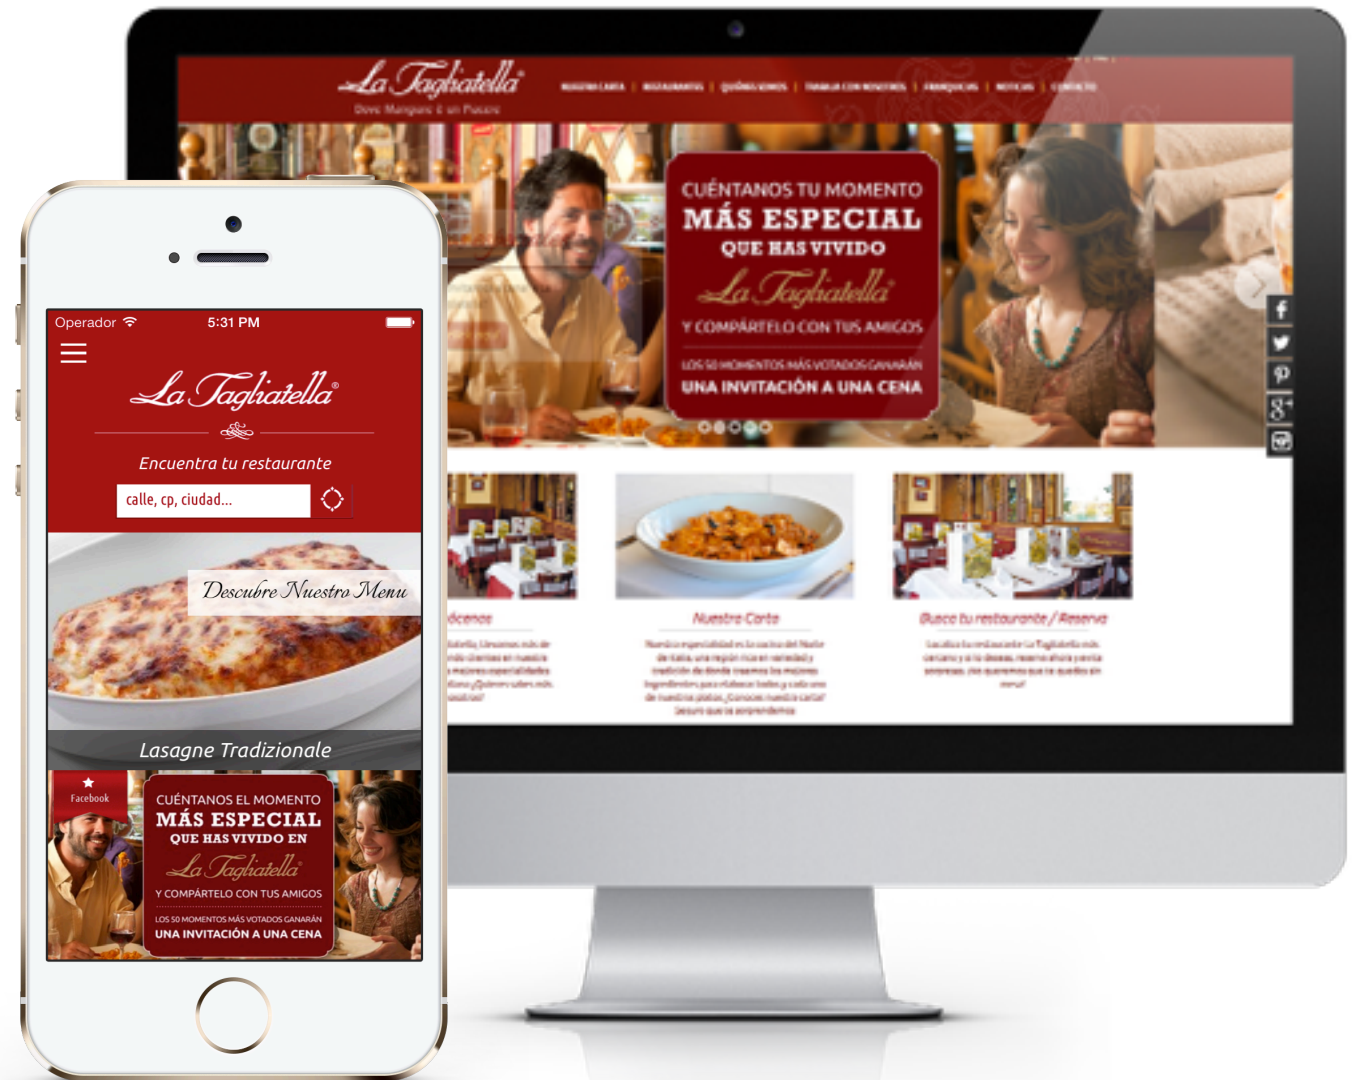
La Tagliatella
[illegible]

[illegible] | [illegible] | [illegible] | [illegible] | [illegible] | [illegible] | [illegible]

CUÉNTANOS TU MOMENTO
MÁS ESPECIAL
QUE HAS VIVIDO
La Tagliatella
Y COMPÁRTELO CON TUS AMIGOS
LOS 50 MOMENTOS MÁS VOTADOS GANARÁN
UNA INVITACIÓN A UNA CENA

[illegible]
Nuestra Carta
Busca tu restaurante / Reserva
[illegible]

Operador 5:31 PM
La Tagliatella®
Encuentra tu restaurante
calle, cp, ciudad...
Descubre Nuestro Menu
Lasagne Tradizionale
Facebook
CUÉNTANOS EL MOMENTO
MÁS ESPECIAL
QUE HAS VIVIDO EN
La Tagliatella
Y COMPÁRTELO CON TUS AMIGOS
LOS 50 MOMENTOS MÁS VOTADOS GANARÁN
UNA INVITACIÓN A UNA CENA